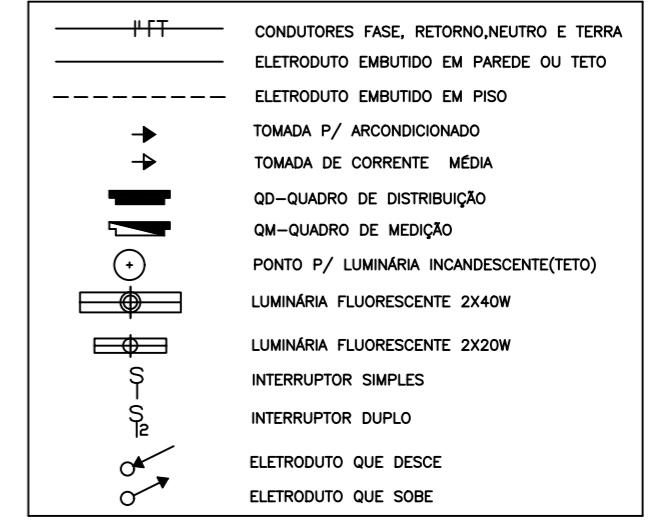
CONDUTORES FASE, RETORNO,NEUTRO E TERRA
ELETRODUTO EMBUTIDO EM PAREDE OU TETO
ELETRODUTO EMBUTIDO EM PISO
TOMADA P/ ARCONDICIONADO
TOMADA DE CORRENTE MÉDIA
QD–QUADRO DE DISTRIBUIÇÃO
QM–QUADRO DE MEDIÇÃO
+
PONTO P/ LUMINÁRIA INCANDESCENTE(TETO)
LUMINÁRIA FLUORESCENTE 2X40W
LUMINÁRIA FLUORESCENTE 2X20W
S
INTERRUPTOR SIMPLES
S
2
INTERRUPTOR DUPLO
ELETRODUTO QUE DESCE
ELETRODUTO QUE SOBE